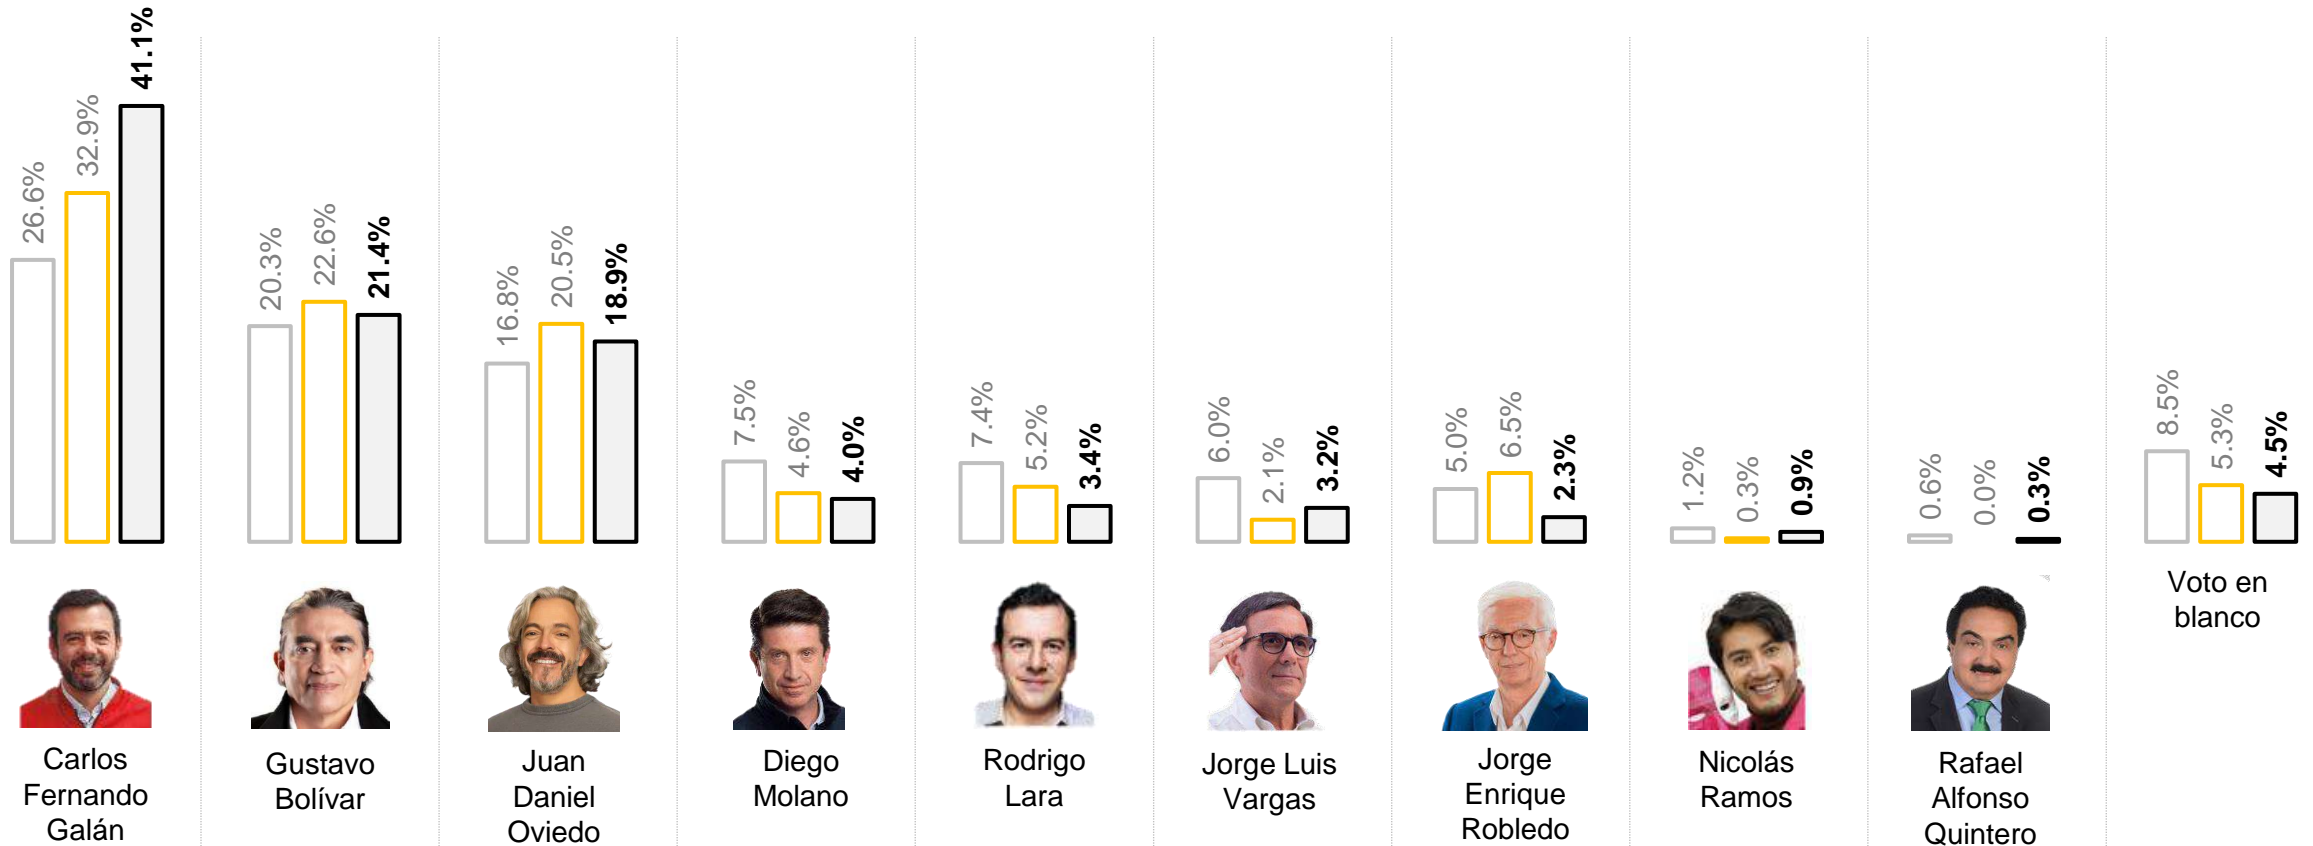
26.6% 32.9% 41.1%
Carlos Fernando Galán

20.3% 22.6% 21.4%
Gustavo Bolívar

16.8% 20.5% 18.9%
Juan Daniel Oviedo

7.5% 4.6% 4.0%
Diego Molano

7.4% 5.2% 3.4%
Rodrigo Lara

6.0% 2.1% 3.2%
Jorge Luis Vargas

5.0% 6.5% 2.3%
Jorge Enrique Robledo

1.2% 0.3% 0.9%
Nicolás Ramos

0.6% 0.0% 0.3%
Rafael Alfonso Quintero

8.5% 5.3% 4.5%
Voto en blanco